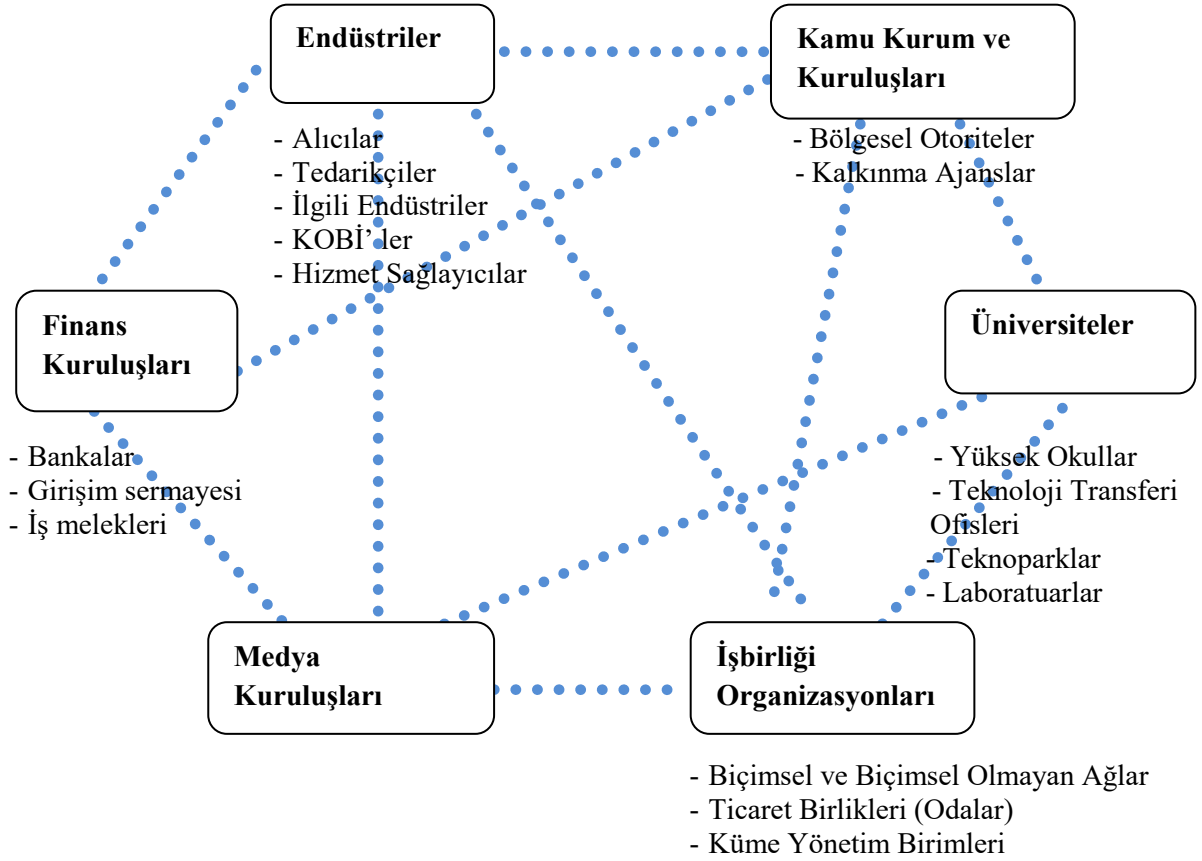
Endüstriler

- Alıcılar
- Tedarikçiler
- İlgili Endüstriler
- KOBİ'ler
- Hizmet Sağlayıcılar

Kamu Kurum ve Kuruluşları

- Bölgesel Otoriteler
- Kalkınma Ajanslar

Finans Kuruluşları

- Bankalar
- Girişim sermayesi
- İş melekleri

Üniversiteler

- Yüksek Okullar
- Teknoloji Transferi Ofisleri
- Teknoparklar
- Laboratuarlar

Medya Kuruluşları

İşbirliği Organizasyonları

- Biçimsel ve Biçimsel Olmayan Ağlar
- Ticaret Birlikleri (Odalar)
- Küme Yönetim Birimleri